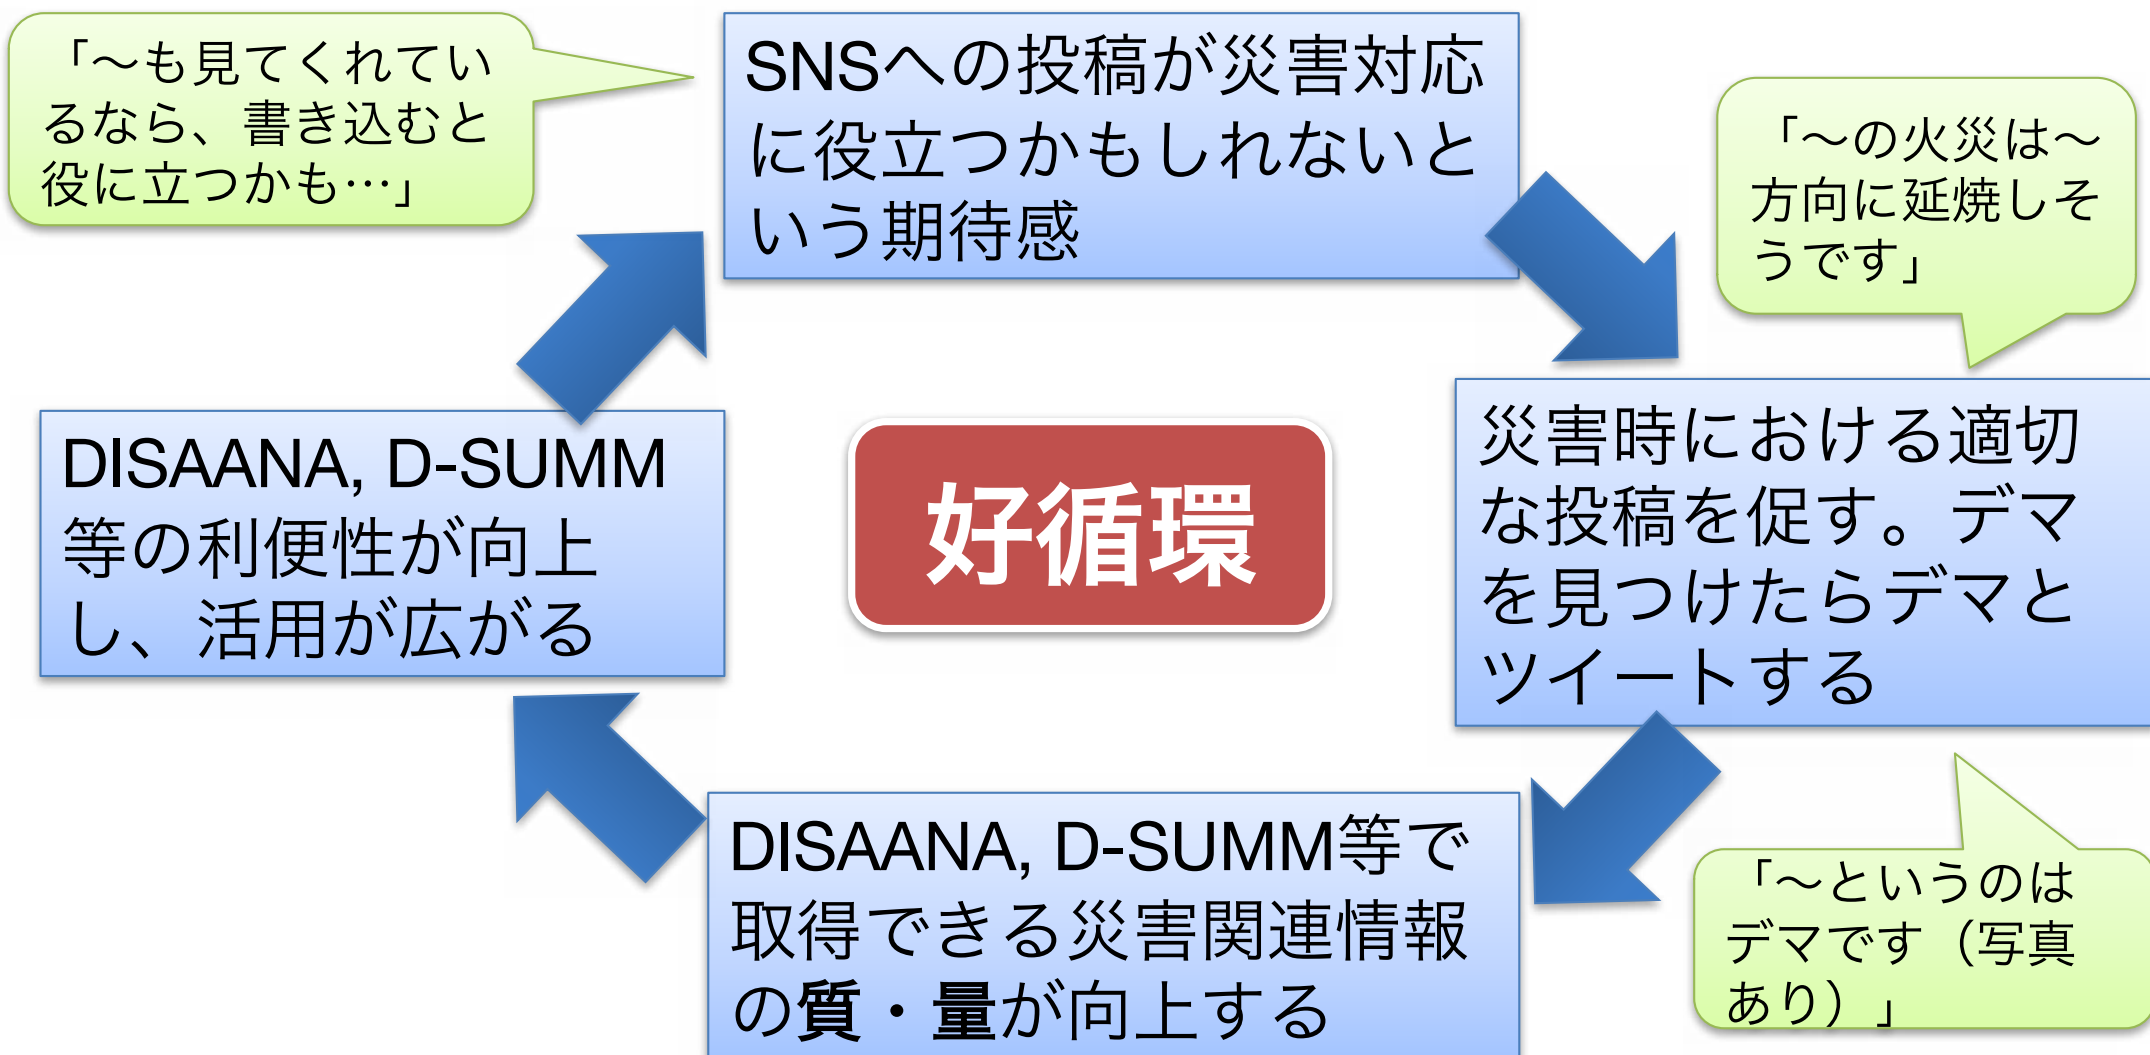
「〜も見てくれているなら、書き込むと役に立つかも…」

SNSへの投稿が災害対応に役立つかもしれないという期待感

「〜の火災は〜方向に延焼しそうです」

災害時における適切な投稿を促す。デマを見つけたらデマとツイートする

好循環

DISAANA, D-SUMM等の利便性が向上し、活用が広がる

DISAANA, D-SUMM等で取得できる災害関連情報の質・量が向上する

「〜というのはデマです（写真あり）」